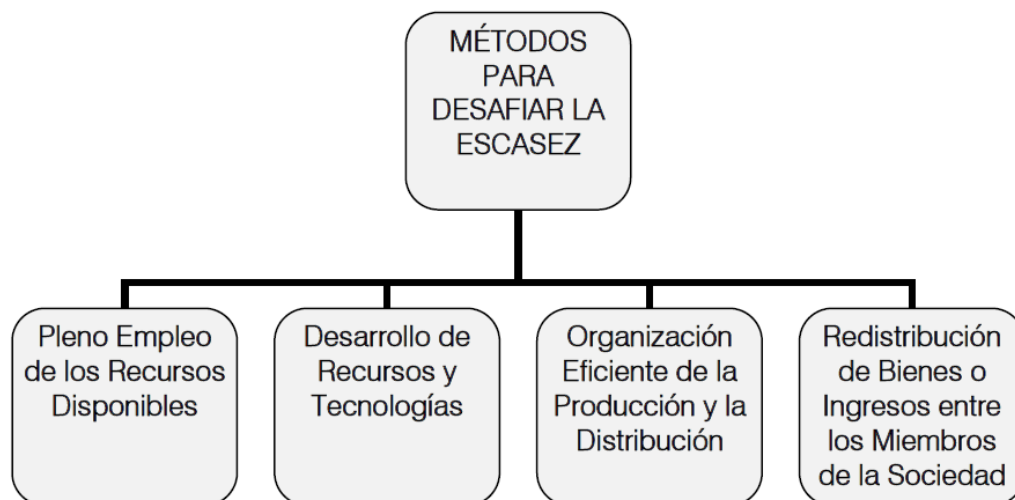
MÉTODOS PARA DESAFIAR LA ESCASEZ

Pleno Empleo de los Recursos Disponibles

Desarrollo de Recursos y Tecnologías

Organización Eficiente de la Producción y la Distribución

Redistribución de Bienes o Ingresos entre los Miembros de la Sociedad